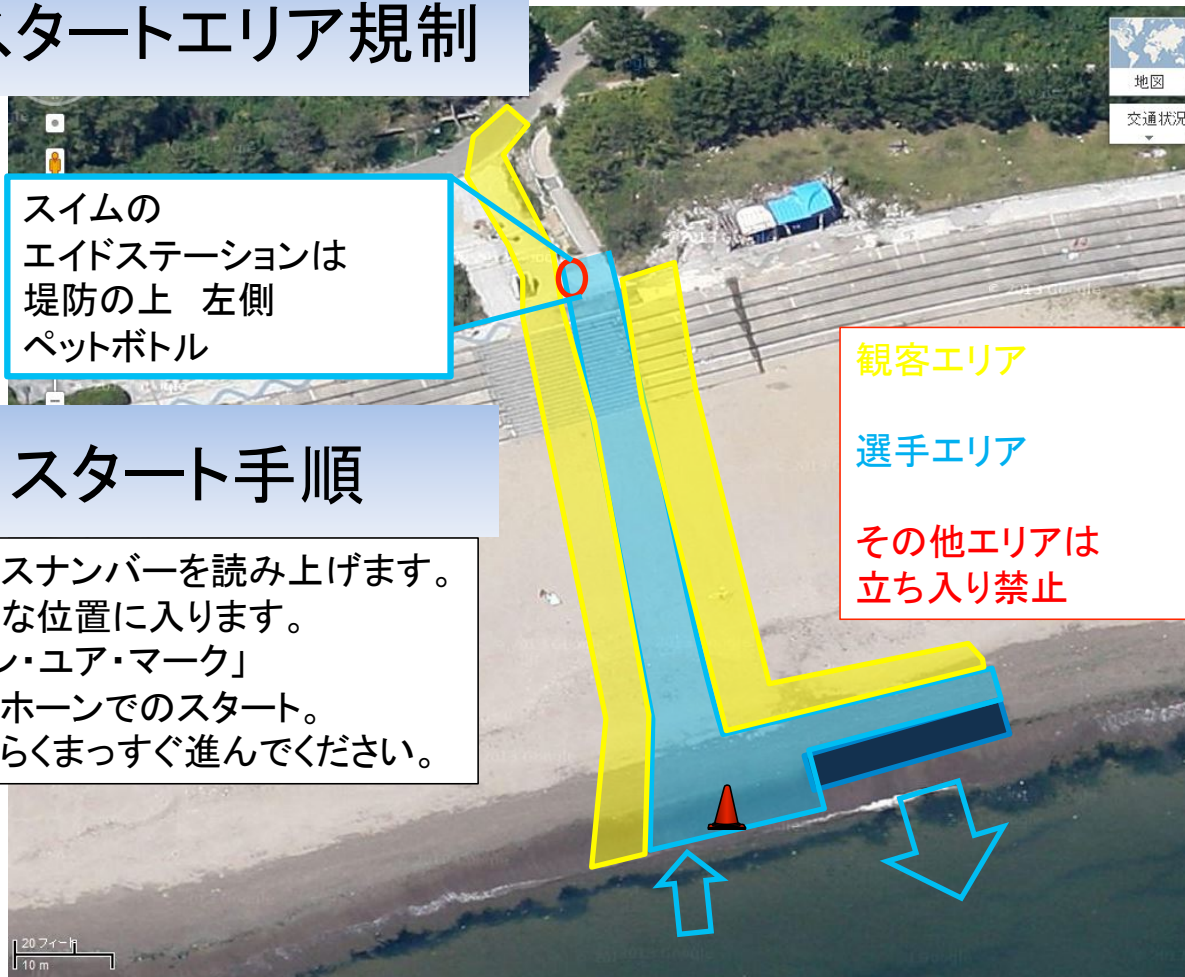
スタートエリア規制

地図

交通状況

スイムの
エイドステーションは
堤防の上　左側
ペットボトル

© 2013 Google

観客エリア

選手エリア

その他エリアは
立ち入り禁止

スタート手順

スナンバーを読み上げます。
な位置に入ります。
ン・ユア・マーク」
ホーンでのスタート。
らくまっすぐ進んでください。

20 フィート
10 m